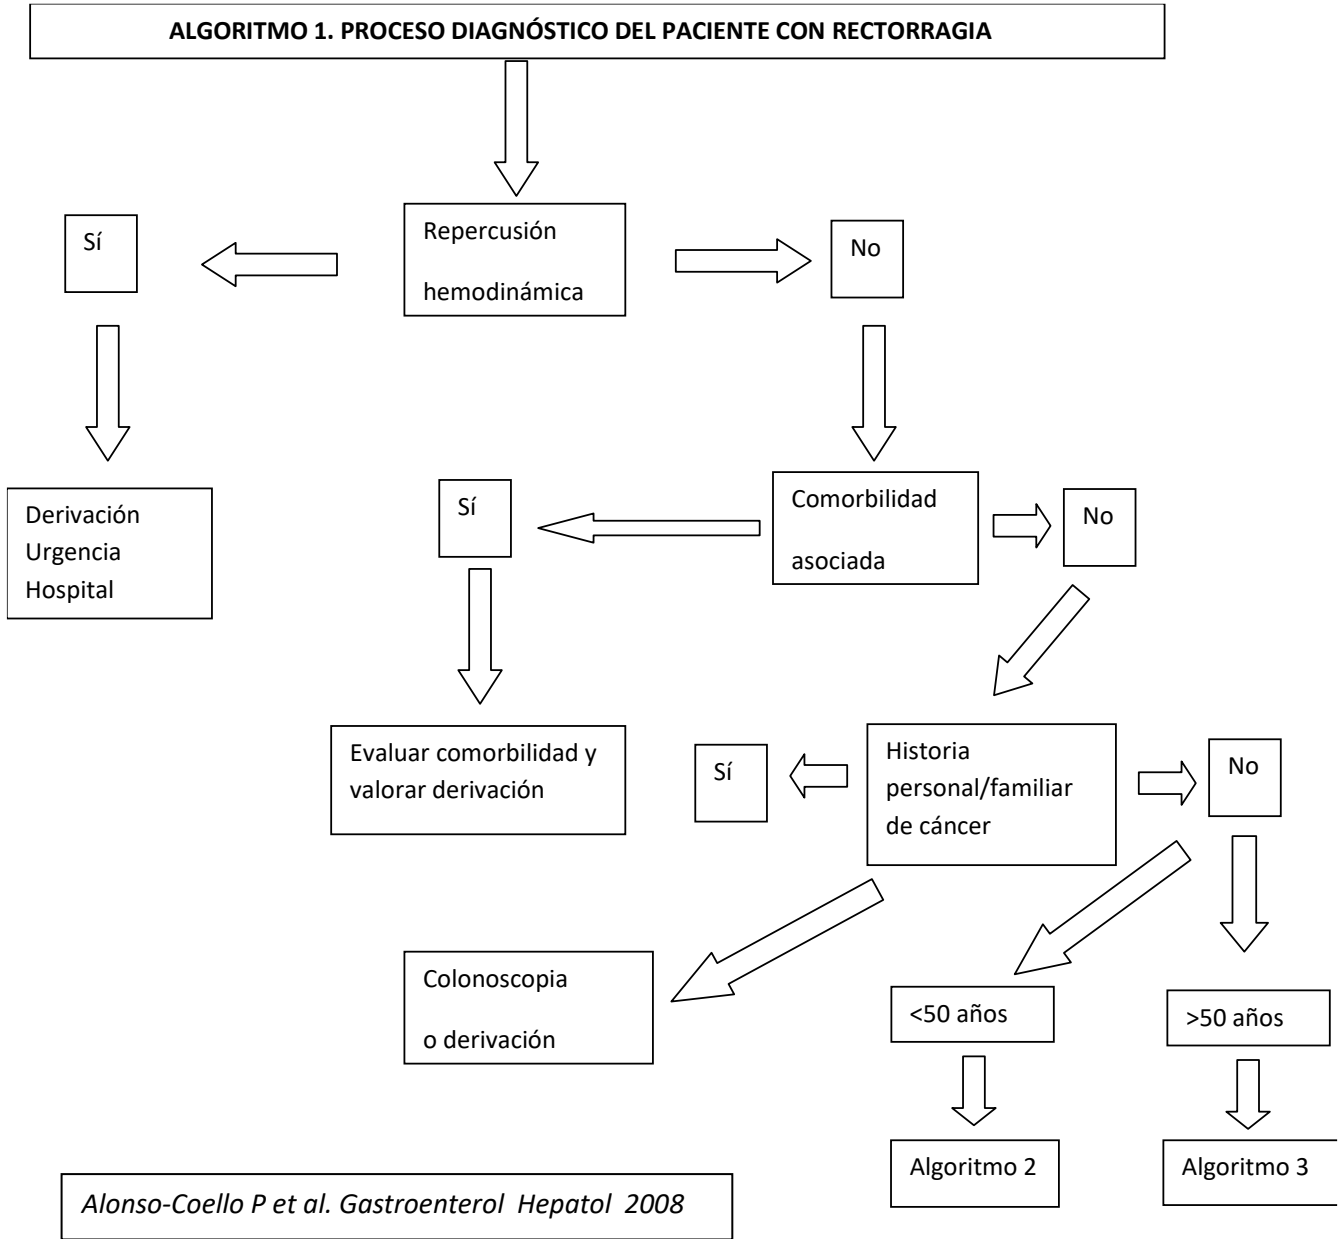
ALGORITMO 1. PROCESO DIAGNÓSTICO DEL PACIENTE CON RECTORRAGIA

Sí

Repercusión hemodinámica

No

Derivación Urgencia Hospital

Sí

Comorbilidad asociada

No

Evaluar comorbilidad y valorar derivación

Sí

Historia personal/familiar de cáncer

No

Colonoscopia o derivación

<50 años

>50 años

Algoritmo 2

Algoritmo 3

Alonso-Coello P et al. Gastroenterol Hepatol 2008